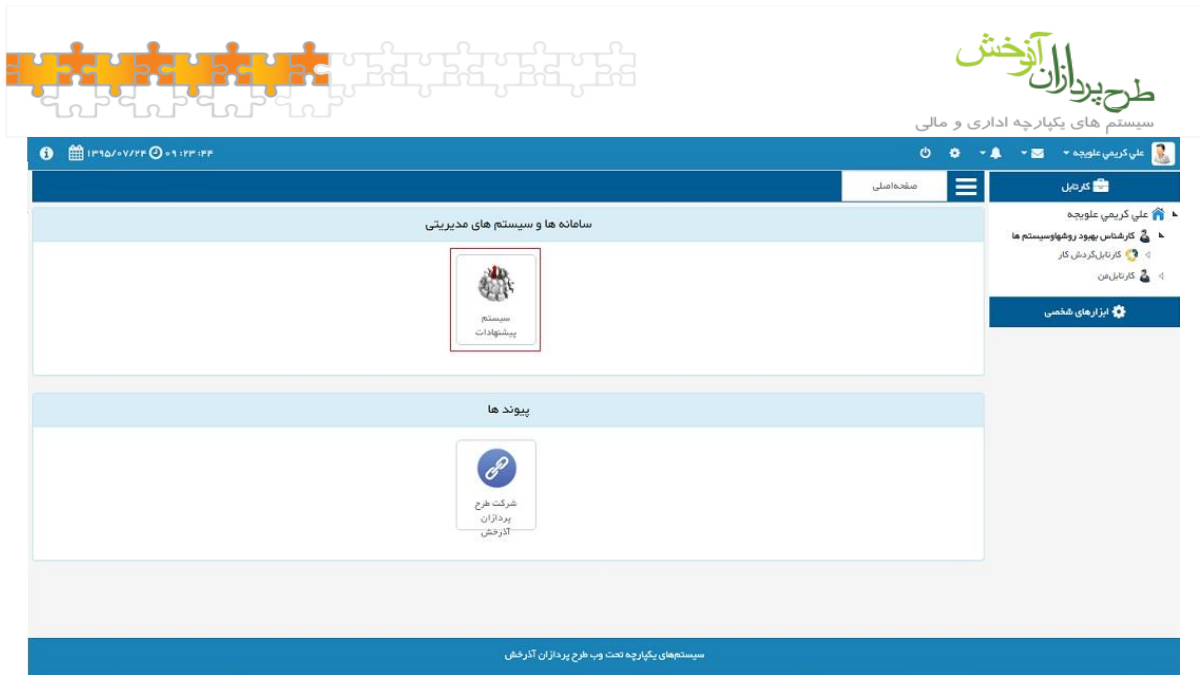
طرح پردازان آذرخش
سیستم های یکپارچه اداری و مالی

علي كريمي علويجه
۱۳۹۵/۰۷/۲۴ ۰۹:۲۳:۴۴

کارتابل
صفحه‌اصلی

علي كريمي علويجه
کارشناس بهبود روشهاوسیستم ها
کارتابل‌گردش کار
کارتابل‌من

ابزارهای شخصی

سامانه ها و سیستم های مدیریتی

سیستم پیشنهادات

پیوند ها

شرکت طرح پردازان آذرخش

سیستم‌های یکپارچه تحت وب طرح پردازان آذرخش